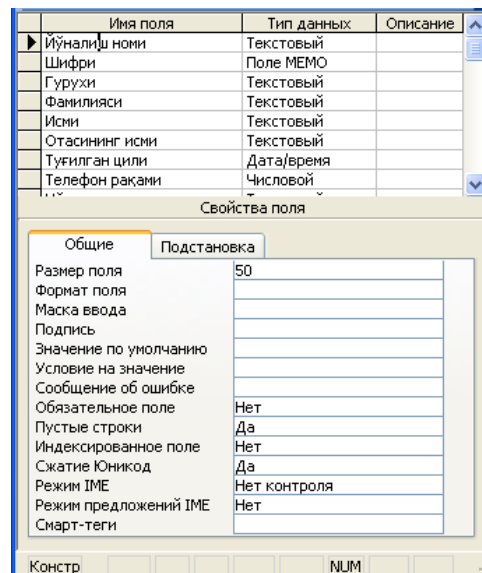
| Имя поля | Тип данных | Описание |
|---|---|---|
| Йўналиш номи | Текстовый | |
| Шифри | Поле MEMO | |
| Гурухи | Текстовый | |
| Фамилияси | Текстовый | |
| Исми | Текстовый | |
| Отасининг исми | Текстовый | |
| Туғилган цили | Дата/время | |
| Телефон рақами | Числовой | |

Свойства поля

Общие | Подстановка

| | |
|---|---|
| Размер поля | 50 |
| Формат поля | |
| Маска ввода | |
| Подпись | |
| Значение по умолчанию | |
| Условие на значение | |
| Сообщение об ошибке | |
| Обязательное поле | Нет |
| Пустые строки | Да |
| Индексированное поле | Нет |
| Сжатие Юникод | Да |
| Режим IME | Нет контроля |
| Режим предложений IME | Нет |
| Смарт-теги | |

Констр NUM